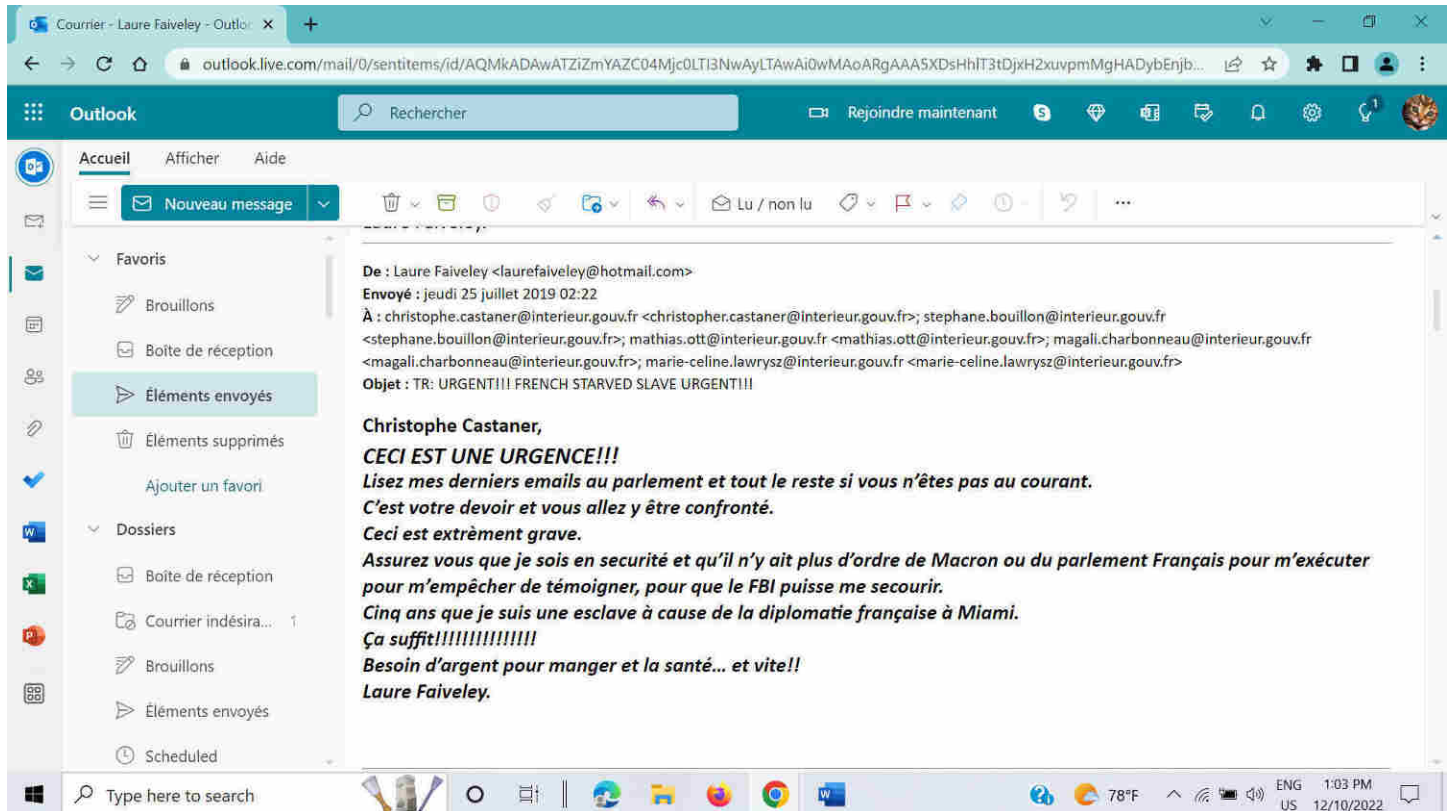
Courrier - Laure Faiveley - Outlo ×

outlook.live.com/mail/0/sentitems/id/AQMkADAwATZiZmYAZC04Mjc0LTI3NwAyLTAwAi0wMAoARgAAA5XDsHhlT3tDjxH2xuvpmMgHADybEnjb...

Outlook

Rechercher

Rejoindre maintenant

Accueil Afficher Aide

Nouveau message

Lu / non lu

Favoris

Brouillons

Boîte de réception

Éléments envoyés

Éléments supprimés

Ajouter un favori

Dossiers

Boîte de réception

Courrier indésira... 1

Brouillons

Éléments envoyés

Scheduled

De : Laure Faiveley <laurefaiveley@hotmail.com>
Envoyé : jeudi 25 juillet 2019 02:22
À : christophe.castaner@interieur.gouv.fr <christopher.castaner@interieur.gouv.fr>; stephane.bouillon@interieur.gouv.fr <stephane.bouillon@interieur.gouv.fr>; mathias.ott@interieur.gouv.fr <mathias.ott@interieur.gouv.fr>; magali.charbonneau@interieur.gouv.fr <magali.charbonneau@interieur.gouv.fr>; marie-celine.lawrysz@interieur.gouv.fr <marie-celine.lawrysz@interieur.gouv.fr>
Objet : TR: URGENT!!! FRENCH STARVED SLAVE URGENT!!!

Christophe Castaner,
CECI EST UNE URGENCE!!!
Lisez mes derniers emails au parlement et tout le reste si vous n'êtes pas au courant.
C'est votre devoir et vous allez y être confronté.
Ceci est extrèment grave.
Assurez vous que je sois en securité et qu'il n'y ait plus d'ordre de Macron ou du parlement Français pour m'exécuter pour m'empêcher de témoigner, pour que le FBI puisse me secourir.
Cinq ans que je suis une esclave à cause de la diplomatie française à Miami.
Ça suffit!!!!!!!!!!!!!!!
Besoin d'argent pour manger et la santé… et vite!!
Laure Faiveley.

Type here to search

78°F ENG US 1:03 PM 12/10/2022